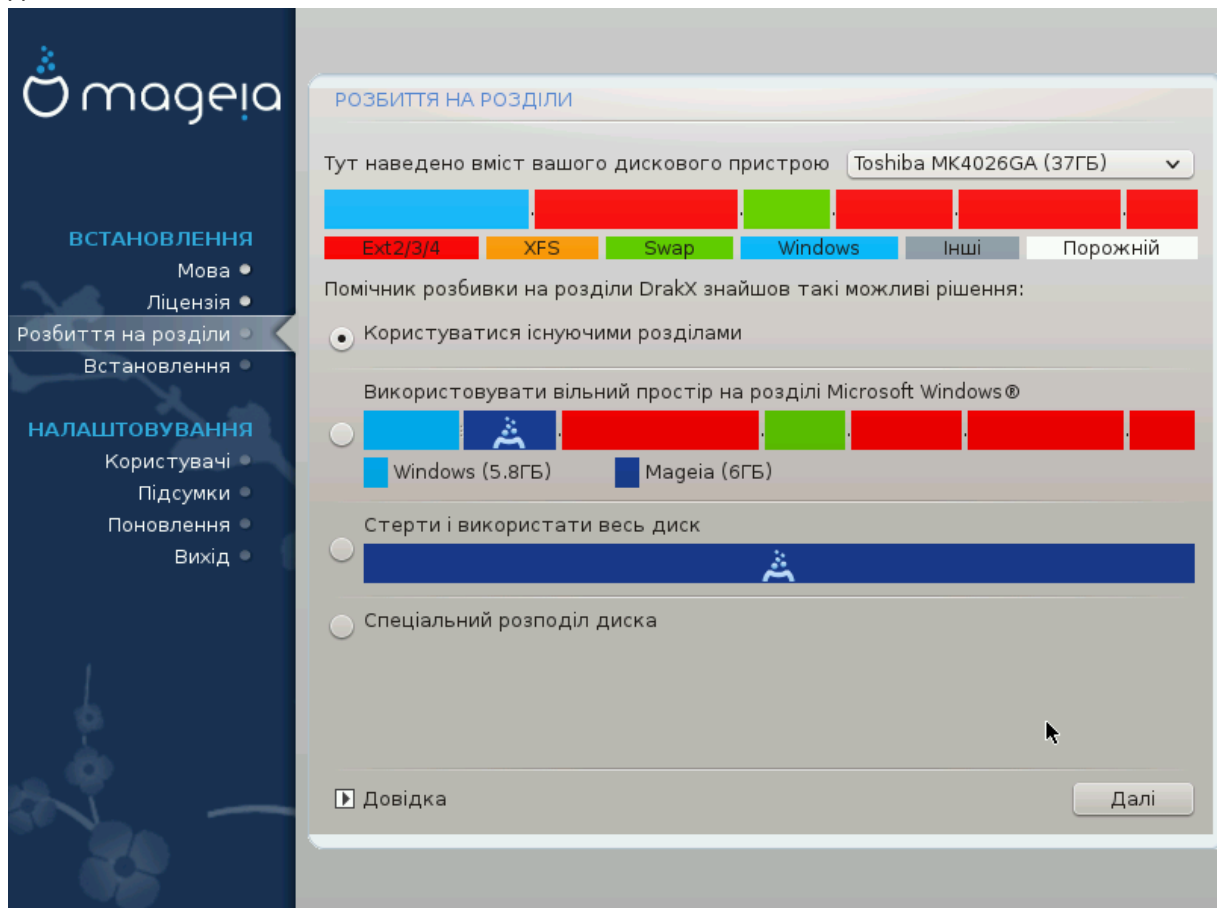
mageia

ВСТАНОВЛЕННЯ
Мова
Ліцензія
Розбиття на розділи
Встановлення

НАЛАШТОВУВАННЯ
Користувачі
Підсумки
Поновлення
Вихід

РОЗБИТТЯ НА РОЗДІЛИ

Тут наведено вміст вашого дискового пристрою Toshiba MK4026GA (37ГБ)

| Ext2/3/4 | XFS | Swap | Windows | Інші | Порожній |
|---|---|---|---|---|---|

Помічник розбивки на розділи DrakX знайшов такі можливі рішення:

Користуватися існуючими розділами

Використовувати вільний простір на розділі Microsoft Windows®

Windows (5.8ГБ) Mageia (6ГБ)

Стерти і використати весь диск

Спеціальний розподіл диска

Довідка

Далі